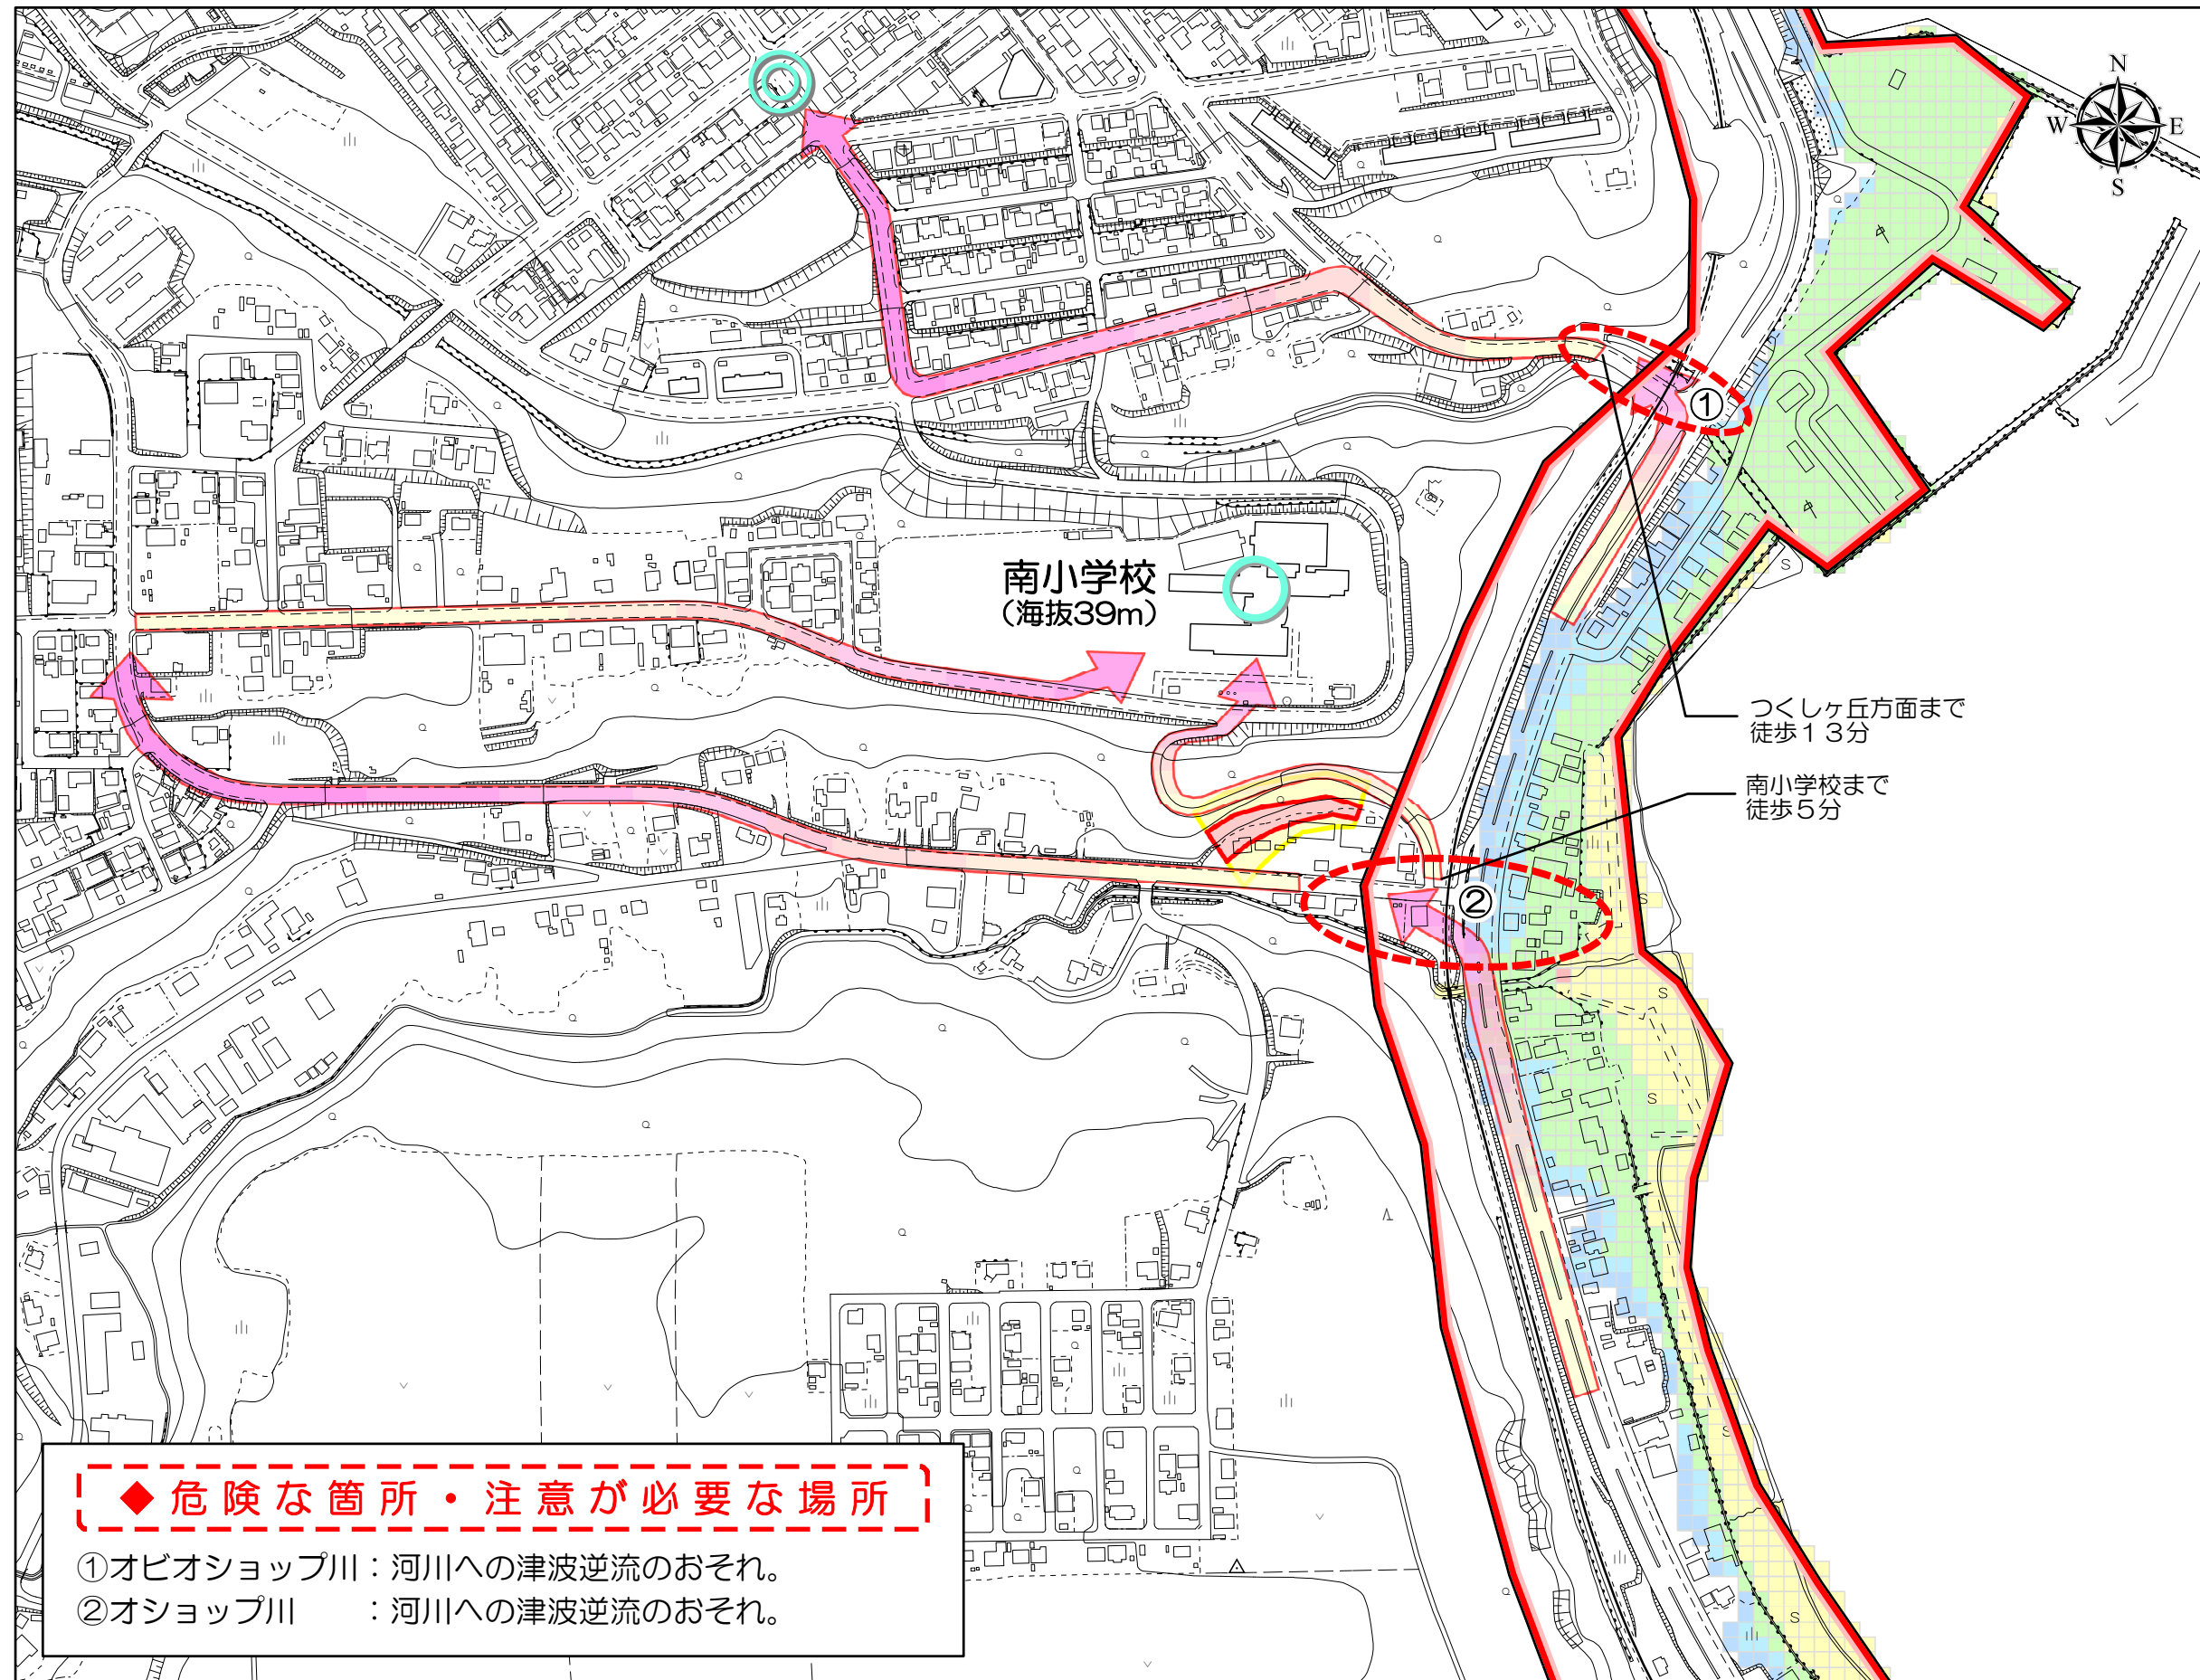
N
W
E
S

①

南小学校
(海抜39m)

つくしヶ丘方面まで
徒歩１３分

南小学校まで
徒歩５分

②

◆危険な箇所・注意が必要な場所

①オビオショップ川：河川への津波逆流のおそれ。
②オショップ川　　：河川への津波逆流のおそれ。